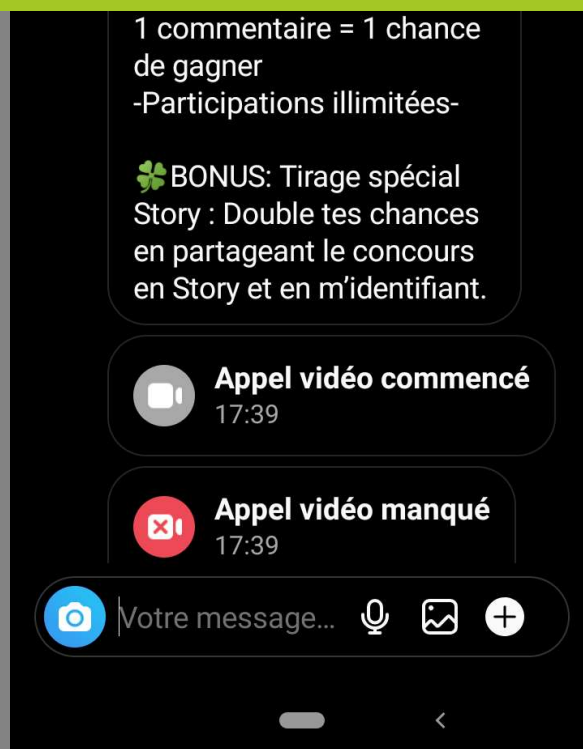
1 commentaire = 1 chance de gagner
-Participations illimitées-

🍀BONUS: Tirage spécial Story : Double tes chances en partageant le concours en Story et en m'identifiant.

Appel vidéo commencé
17:39

Appel vidéo manqué
17:39

Votre message...